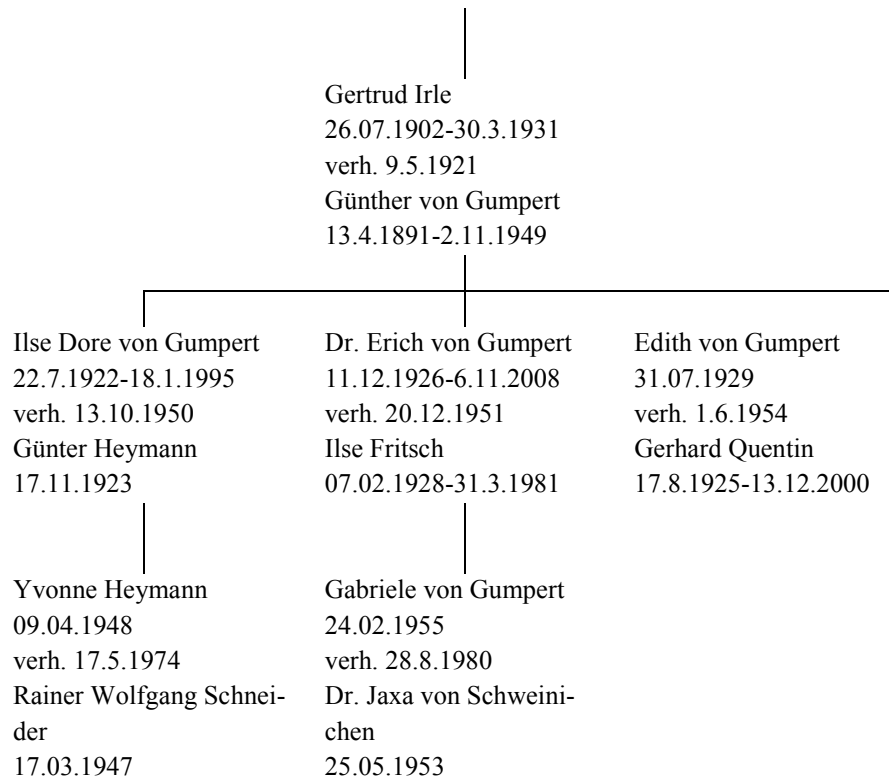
Gertrud Irle
26.07.1902-30.3.1931
verh. 9.5.1921
Günther von Gumpert
13.4.1891-2.11.1949

Ilse Dore von Gumpert
22.7.1922-18.1.1995
verh. 13.10.1950
Günter Heymann
17.11.1923

Dr. Erich von Gumpert
11.12.1926-6.11.2008
verh. 20.12.1951
Ilse Fritsch
07.02.1928-31.3.1981

Edith von Gumpert
31.07.1929
verh. 1.6.1954
Gerhard Quentin
17.8.1925-13.12.2000

Yvonne Heymann
09.04.1948
verh. 17.5.1974
Rainer Wolfgang Schneider
17.03.1947

Gabriele von Gumpert
24.02.1955
verh. 28.8.1980
Dr. Jaxa von Schweinichen
25.05.1953